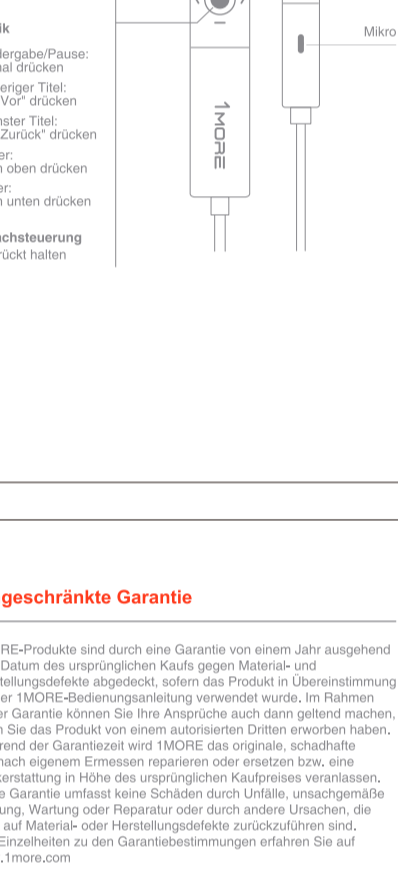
ik

dergabe/Pause: hal drücken

eriger Titel: "Vor" drücken

hster Titel: "Zurück" drücken

er: h oben drücken

er: h unten drücken

chsteuerung rückt halten

1MORE

Mikro

geschränkte Garantie

RE-Produkte sind durch eine Garantie von einem Jahr ausgehend Datum des ursprünglichen Kaufs gegen Material- und tellungsdefekte abgedeckt, sofern das Produkt in Übereinstimmung er 1MORE-Bedienungsanleitung verwendet wurde. Im Rahmen er Garantie können Sie Ihre Ansprüche auch dann geltend machen, n Sie das Produkt von einem autorisierten Dritten erworben haben. rend der Garantiezeit wird 1MORE das originale, schadhafte nach eigenem Ermessen reparieren oder ersetzen bzw. eine kerstattung in Höhe des ursprünglichen Kaufpreises veranlassen. e Garantie umfasst keine Schäden durch Unfälle, unsachgemäße ung, Wartung oder Reparatur oder durch andere Ursachen, die auf Material- oder Herstellungsdefekte zurückzuführen sind. Einzelheiten zu den Garantiebestimmungen erfahren Sie auf .1more.com